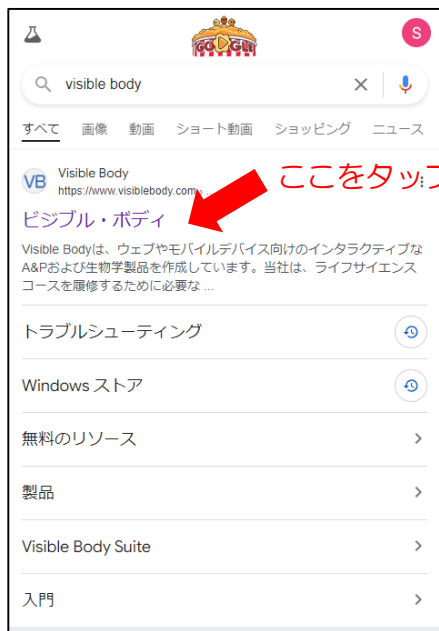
S

visible body

すべて　画像　動画　ショート動画　ショッピング　ニュース

VB
Visible Body
https://www.visiblebody.com

ここをタップ

ビジブル・ボディ

Visible Bodyは、ウェブやモバイルデバイス向けのインタラクティブなA&Pおよび生物学製品を作成しています。当社は、ライフサイエンスコースを履修するために必要な ...

トラブルシューティング

Windows ストア

無料のリソース

製品

Visible Body Suite

入門